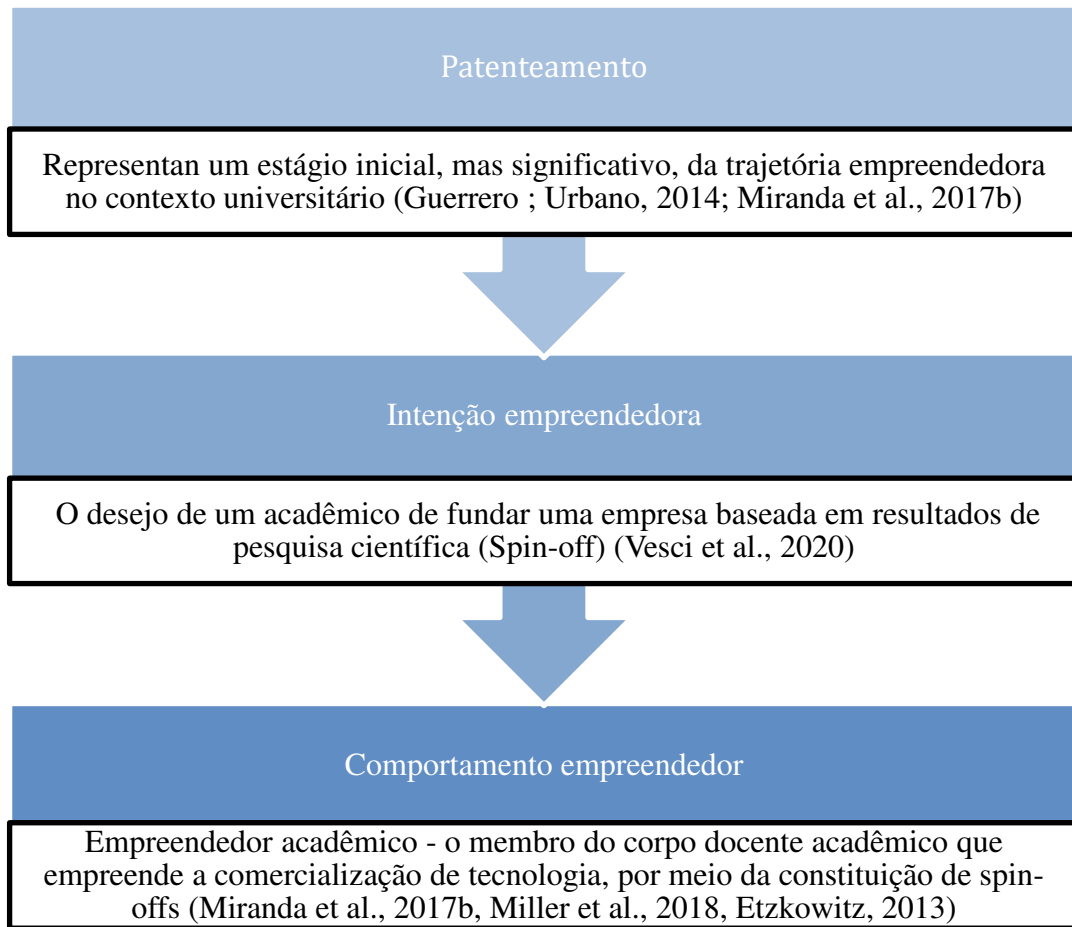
Patenteamento

Representan um estágio inicial, mas significativo, da trajetória empreendedora no contexto universitário (Guerrero ; Urbano, 2014; Miranda et al., 2017b)

Intenção empreendedora

O desejo de um acadêmico de fundar uma empresa baseada em resultados de pesquisa científica (Spin-off) (Vesci et al., 2020)

Comportamento empreendedor

Empreendedor acadêmico - o membro do corpo docente acadêmico que empreende a comercialização de tecnologia, por meio da constituição de spin-offs (Miranda et al., 2017b, Miller et al., 2018, Etzkowitz, 2013)